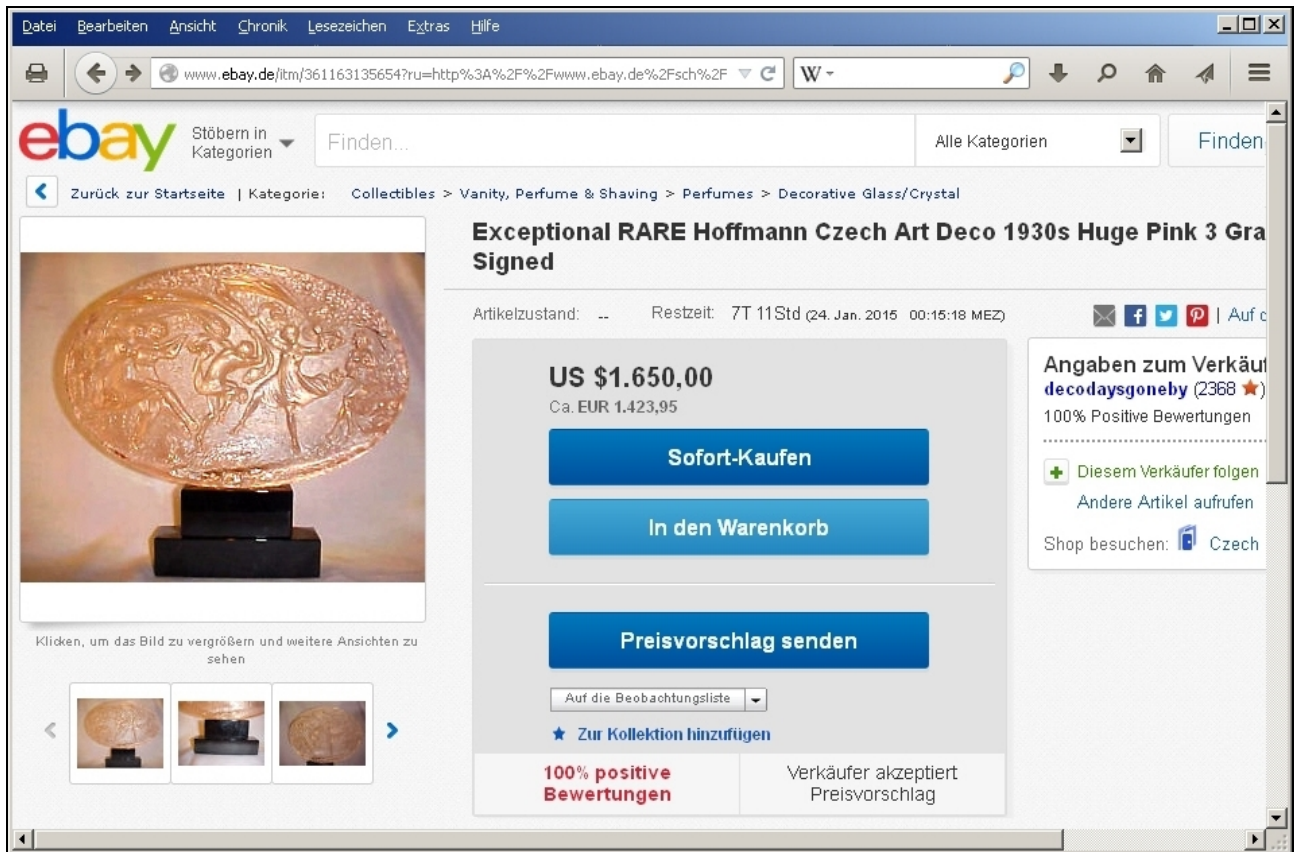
Datei Bearbeiten Ansicht Chronik Lesezeichen Extras Hilfe

www.ebay.de/itm/361163135654?ru=http%3A%2F%2Fwww.ebay.de%2Fsch%2F

W

ebay Stöbern in Kategorien

Finden...

Alle Kategorien

Finden

Zurück zur Startseite | Kategorie: Collectibles > Vanity, Perfume & Shaving > Perfumes > Decorative Glass/Crystal

Exceptional RARE Hoffmann Czech Art Deco 1930s Huge Pink 3 Gra Signed

Artikelzustand: -- Restzeit: 7T 11Std (24. Jan. 2015 00:15:18 MEZ)

| Auf c

US $1.650,00
Ca. EUR 1.423,95

Sofort-Kaufen

In den Warenkorb

Preisvorschlag senden

Auf die Beobachtungsliste

Zur Kollektion hinzufügen

100% positive Bewertungen

Verkäufer akzeptiert Preisvorschlag

Angaben zum Verkäuf
decodaysgoneby (2368 )
100% Positive Bewertungen

Diesem Verkäufer folgen
Andere Artikel aufrufen
Shop besuchen: Czech

Klicken, um das Bild zu vergrößern und weitere Ansichten zu sehen